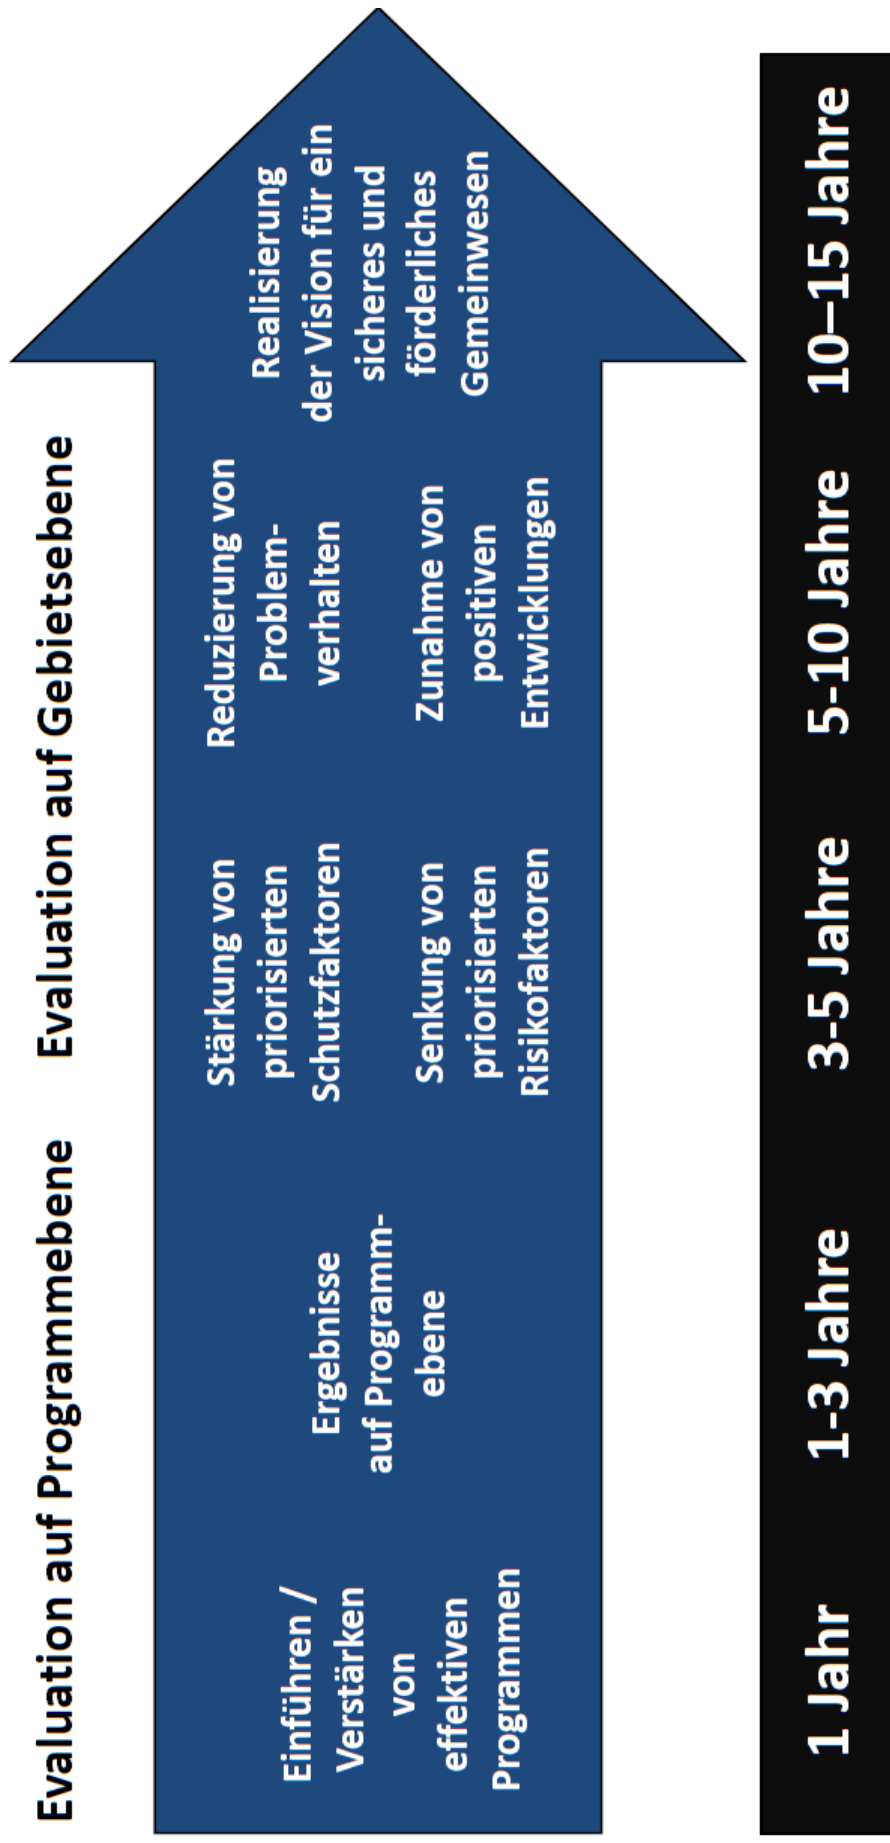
Evaluation auf Programmebene

Evaluation auf Gebietsebene

Einführen / Verstärken von effektiven Programmen

Ergebnisse auf Programmebene

Stärkung von priorisierten Schutzfaktoren

Senkung von priorisierten Risikofaktoren

Reduzierung von Problemverhalten

Zunahme von positiven Entwicklungen

Realisierung der Vision für ein sicheres und förderliches Gemeinwesen

1 Jahr

1-3 Jahre

3-5 Jahre

5-10 Jahre

10–15 Jahre